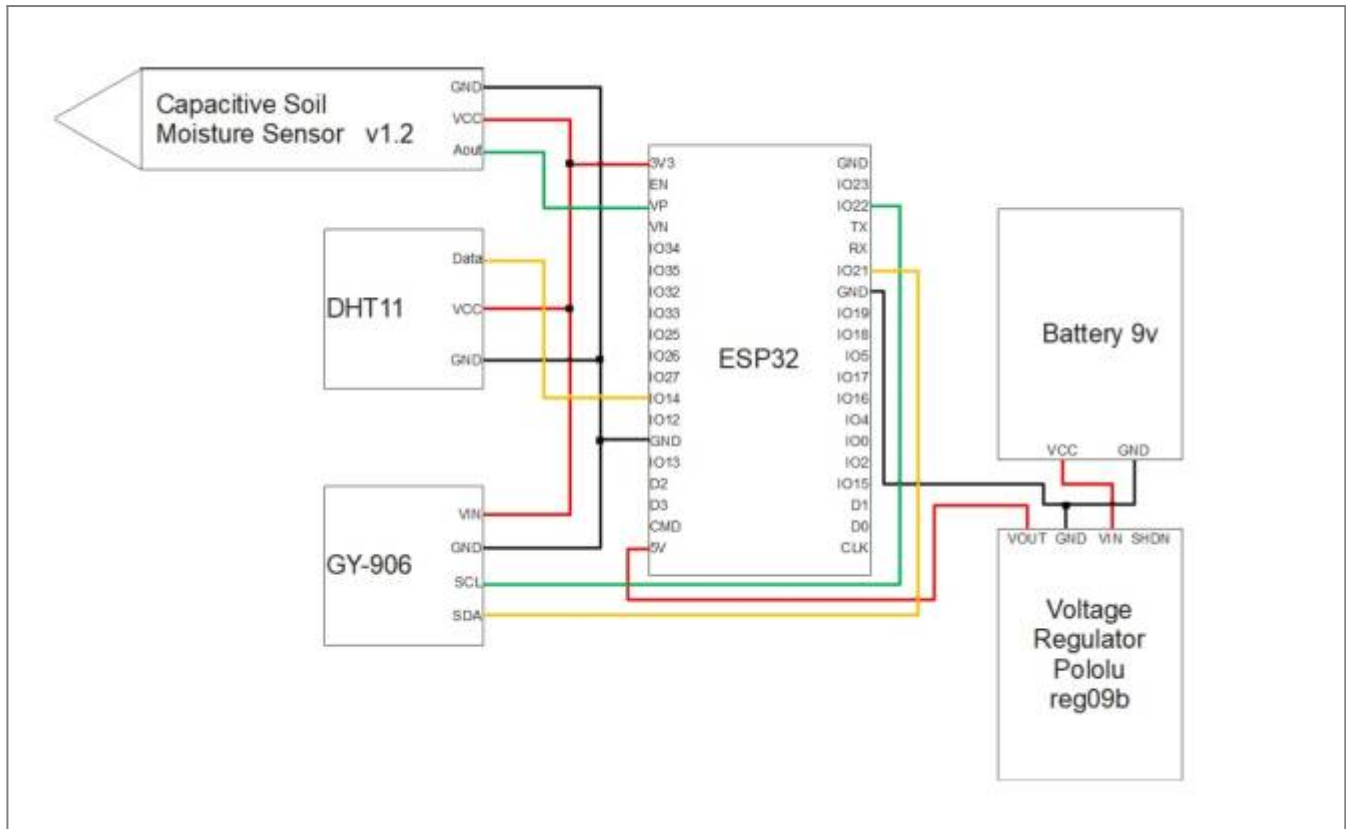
Capacitive Soil Moisture Sensor v1.2

GND
VCC
Aout

DHT11

Data
VCC
GND

GY-906

VIN
GND
SCL
SDA

ESP32

3V3
EN
VP
VN
IO34
IO35
IO32
IO33
IO25
IO26
IO27
IO14
IO12
GND
IO13
D2
D3
CMD
5V

GND
IO23
IO22
TX
RX
IO21
GND
IO19
IO18
IO5
IO17
IO16
IO4
IO0
IO2
IO15
D1
D0
CLK

Battery 9v

VCC
GND

VOUT
GND
VIN
SHDN

Voltage Regulator Pololu reg09b